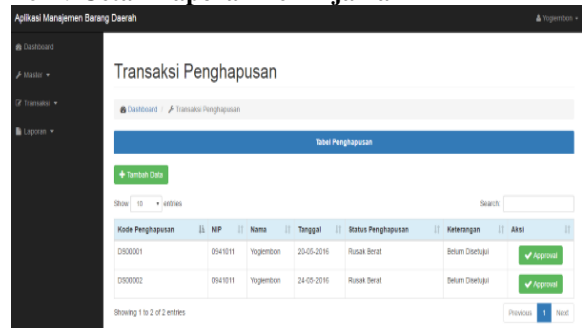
Aplikasi Manajemen Barang Daerah

Yogiembon

Dashboard

Master

Transaksi

Laporan

Transaksi Penghapusan

Dashboard / Transaksi Penghapusan

Tabel Penghapusan

+ Tambah Data

Show 10 entries

Search:

| Kode Penghapusan | NIP | Nama | Tanggal | Status Penghapusan | Keterangan | Aksi |
|---|---|---|---|---|---|---|
| DS00001 | 0941011 | Yogiembon | 20-05-2016 | Rusak Berat | Belum Disetujui | Approval |
| DS00002 | 0941011 | Yogiembon | 24-05-2016 | Rusak Berat | Belum Disetujui | Approval |

Showing 1 to 2 of 2 entries

Previous 1 Next